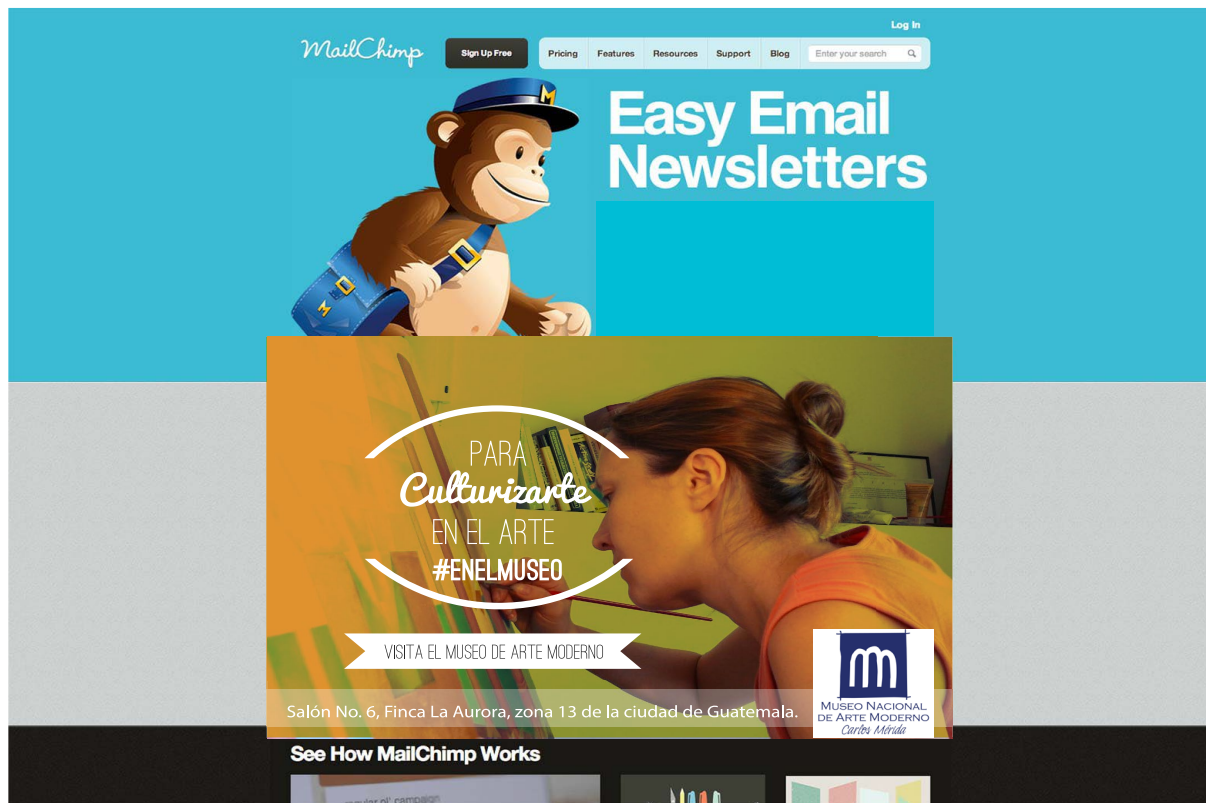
Log In

MailChimp

Sign Up Free

Pricing | Features | Resources | Support | Blog | Enter your search

Easy Email Newsletters

PARA
Culturizarte
EN EL ARTE
#ENELMUSEO

VISITA EL MUSEO DE ARTE MODERNO

Salón No. 6, Finca La Aurora, zona 13 de la ciudad de Guatemala.

MUSEO NACIONAL DE ARTE MODERNO
Carlos Mérida

See How MailChimp Works